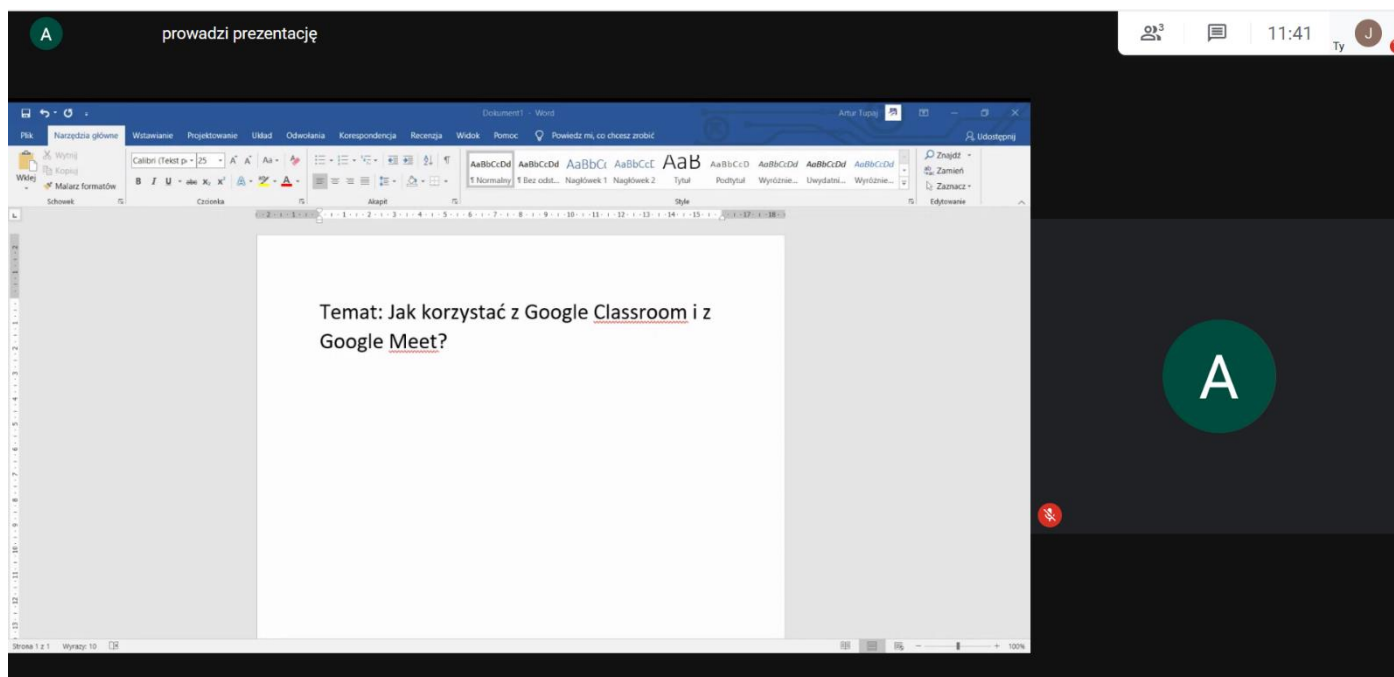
A prowadzi prezentację

3 11:41 Ty J

Dokument1 - Word Artur Tupaj

Plik Narzędzia główne Wstawianie Projektowanie Układ Odwołania Korespondencja Recenzja Widok Pomoc Powiedz mi, co chcesz zrobić Udostępnij

Wklej Wytnij Kopiuj Malarz formatów Schowek

Calibri (Tekst p 25 Czcionka

Akapit

AaBbCcDd ¶ Normalny AaBbCcDd ¶ Bez odst... AaBbCc Nagłówek 1 AaBbCcE Nagłówek 2 AaB Tytuł AaBbCcD Podtytuł AaBbCcDd Wyróżnie... AaBbCcDd Uwydatni... AaBbCcDd Wyróżnie...

Style

Znajdź Zamień Zaznacz Edytowanie

Temat: Jak korzystać z Google Classroom i z Google Meet?

A

Strona 1 z 1 Wyrazy: 10 100%